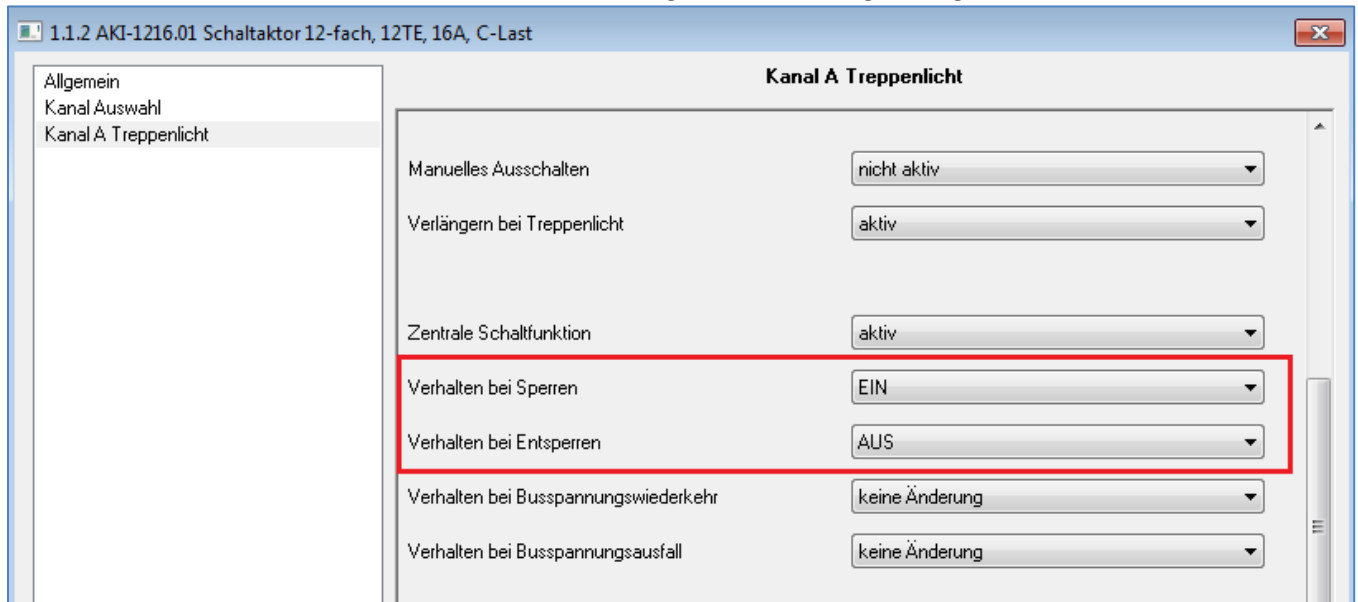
1.1.2 AKI-1216.01 Schaltaktor 12-fach, 12TE, 16A, C-Last

Allgemein
Kanal Auswahl
Kanal A Treppenlicht

Kanal A Treppenlicht

Manuelles Ausschalten | nicht aktiv
Verlängern bei Treppenlicht | aktiv
Zentrale Schaltfunktion | aktiv
Verhalten bei Sperren | EIN
Verhalten bei Entsperren | AUS
Verhalten bei Busspannungswiederkehr | keine Änderung
Verhalten bei Busspannungsausfall | keine Änderung